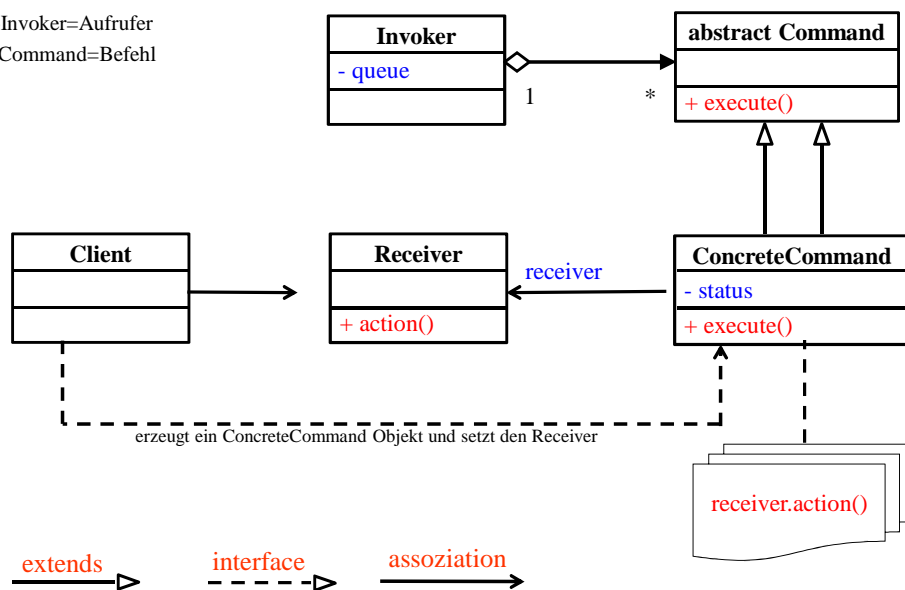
Invoker=Aufrufer
Command=Befehl

Invoker
- queue

1

*

abstract Command
+ execute()

Client

Receiver
+ action()

receiver

ConcreteCommand
- status
+ execute()

erzeugt ein ConcreteCommand Objekt und setzt den Receiver

receiver.action()

extends

interface

assoziation